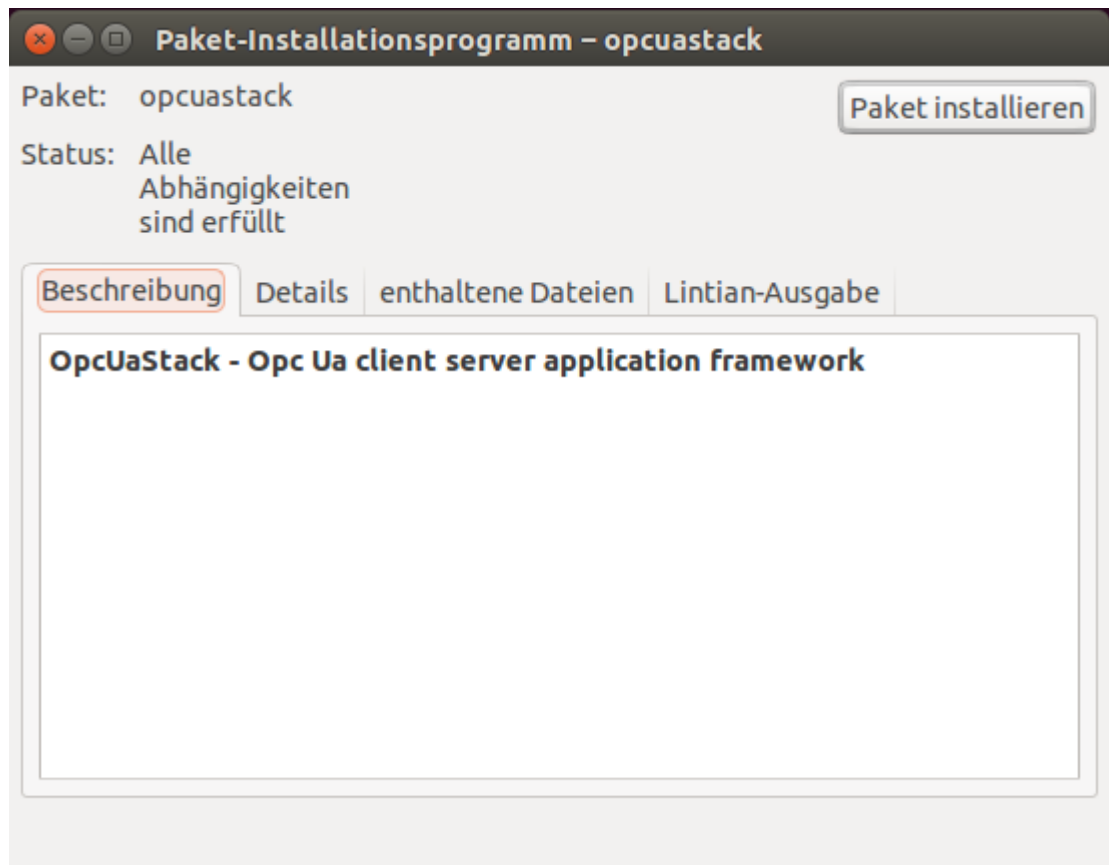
Paket-Installationsprogramm – opcuastack

Paket: opcuastack

Paket installieren

Status: Alle Abhängigkeiten sind erfüllt

Beschreibung | Details | enthaltene Dateien | Lintian-Ausgabe

OpcUaStack - Opc Ua client server application framework